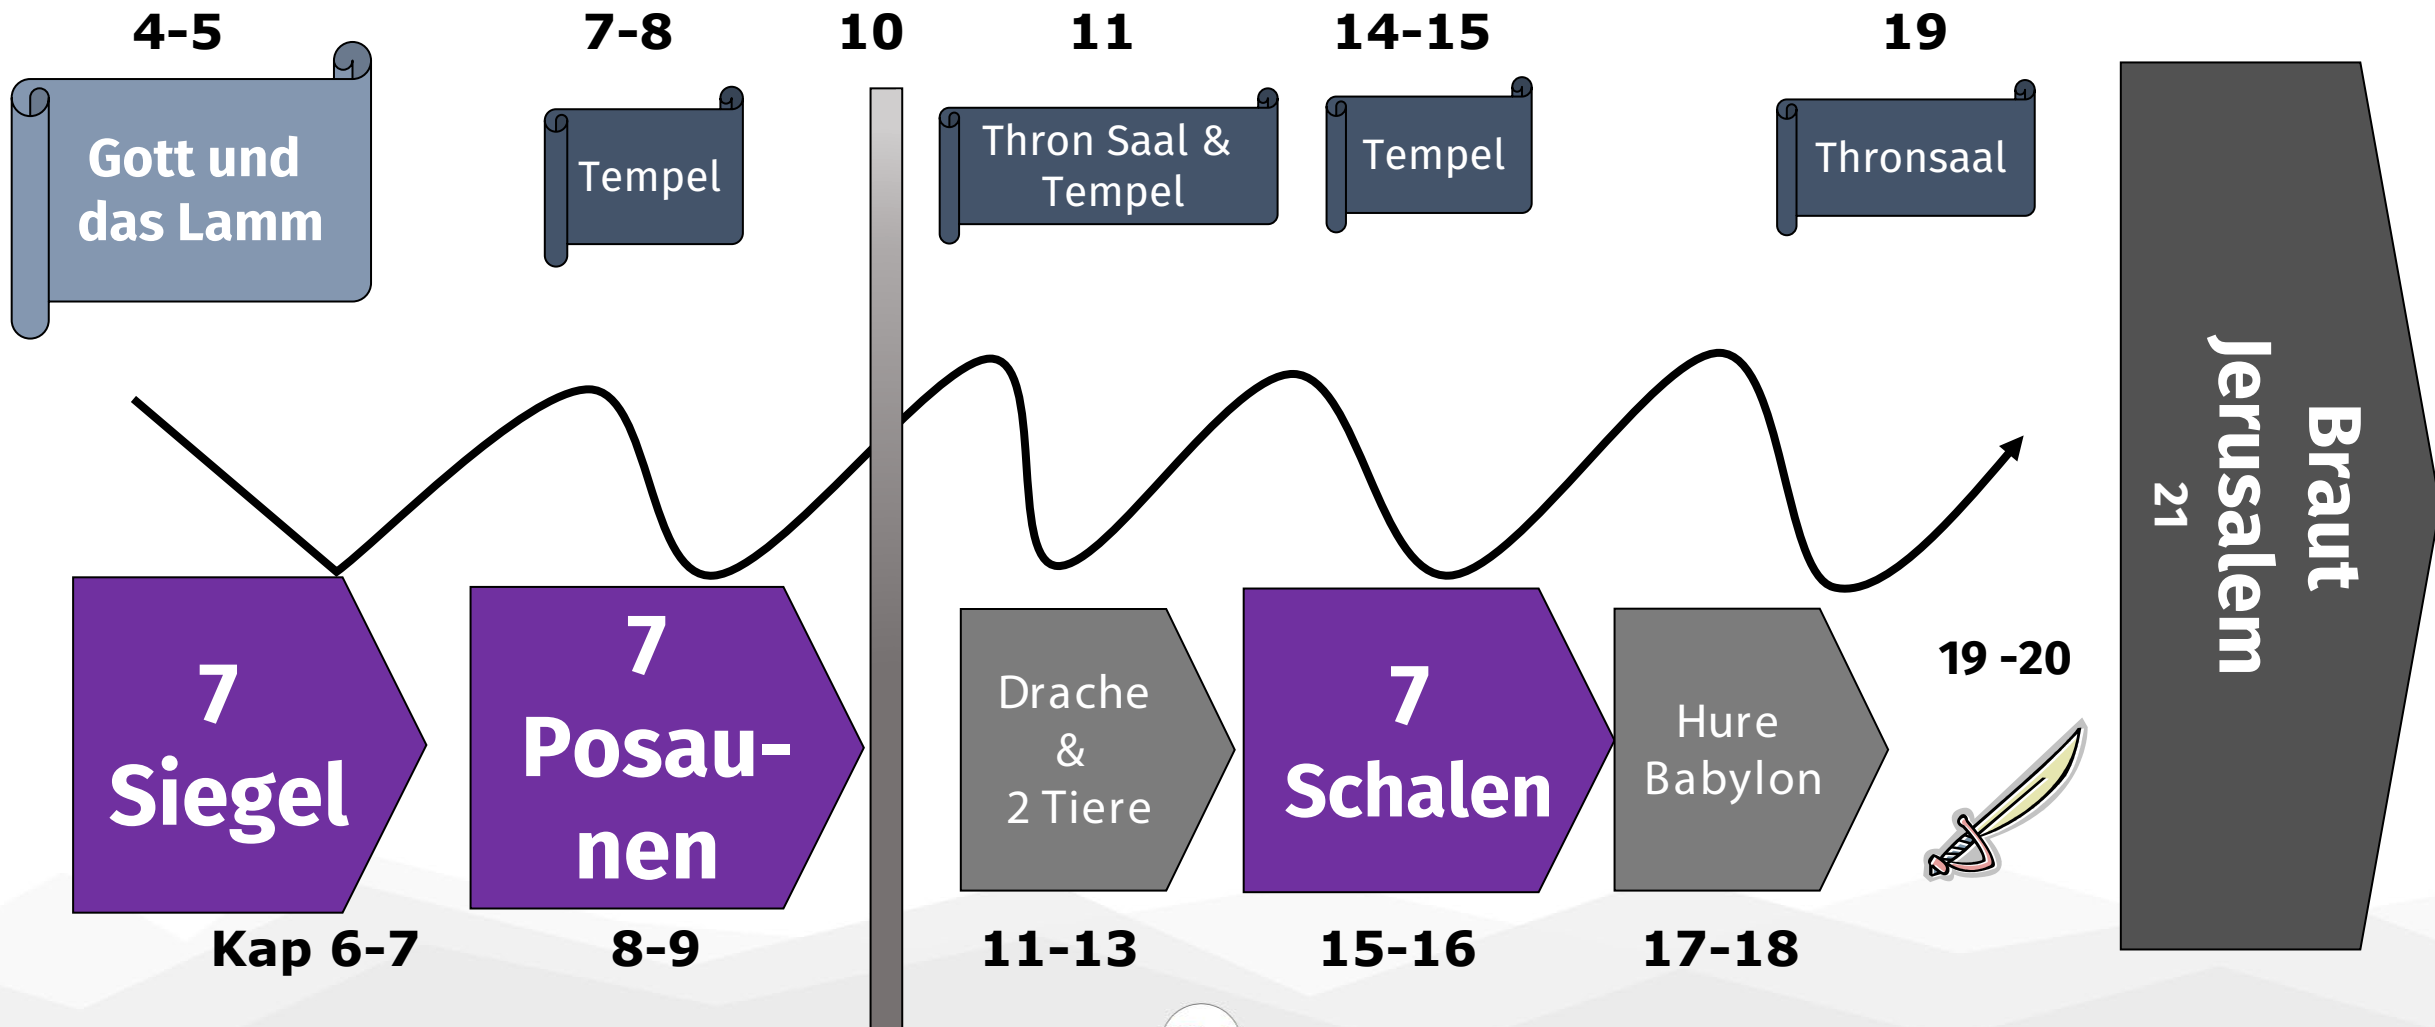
4-5

Gott und das Lamm

7-8

Tempel

10

11

Thron Saal & Tempel

14-15

Tempel

19

Thronsaal

7 Siegel

Kap 6-7

7 Posaunen

8-9

Drache & 2 Tiere

11-13

7 Schalen

15-16

Hure Babylon

17-18

19 -20

Braut Jerusalem 21